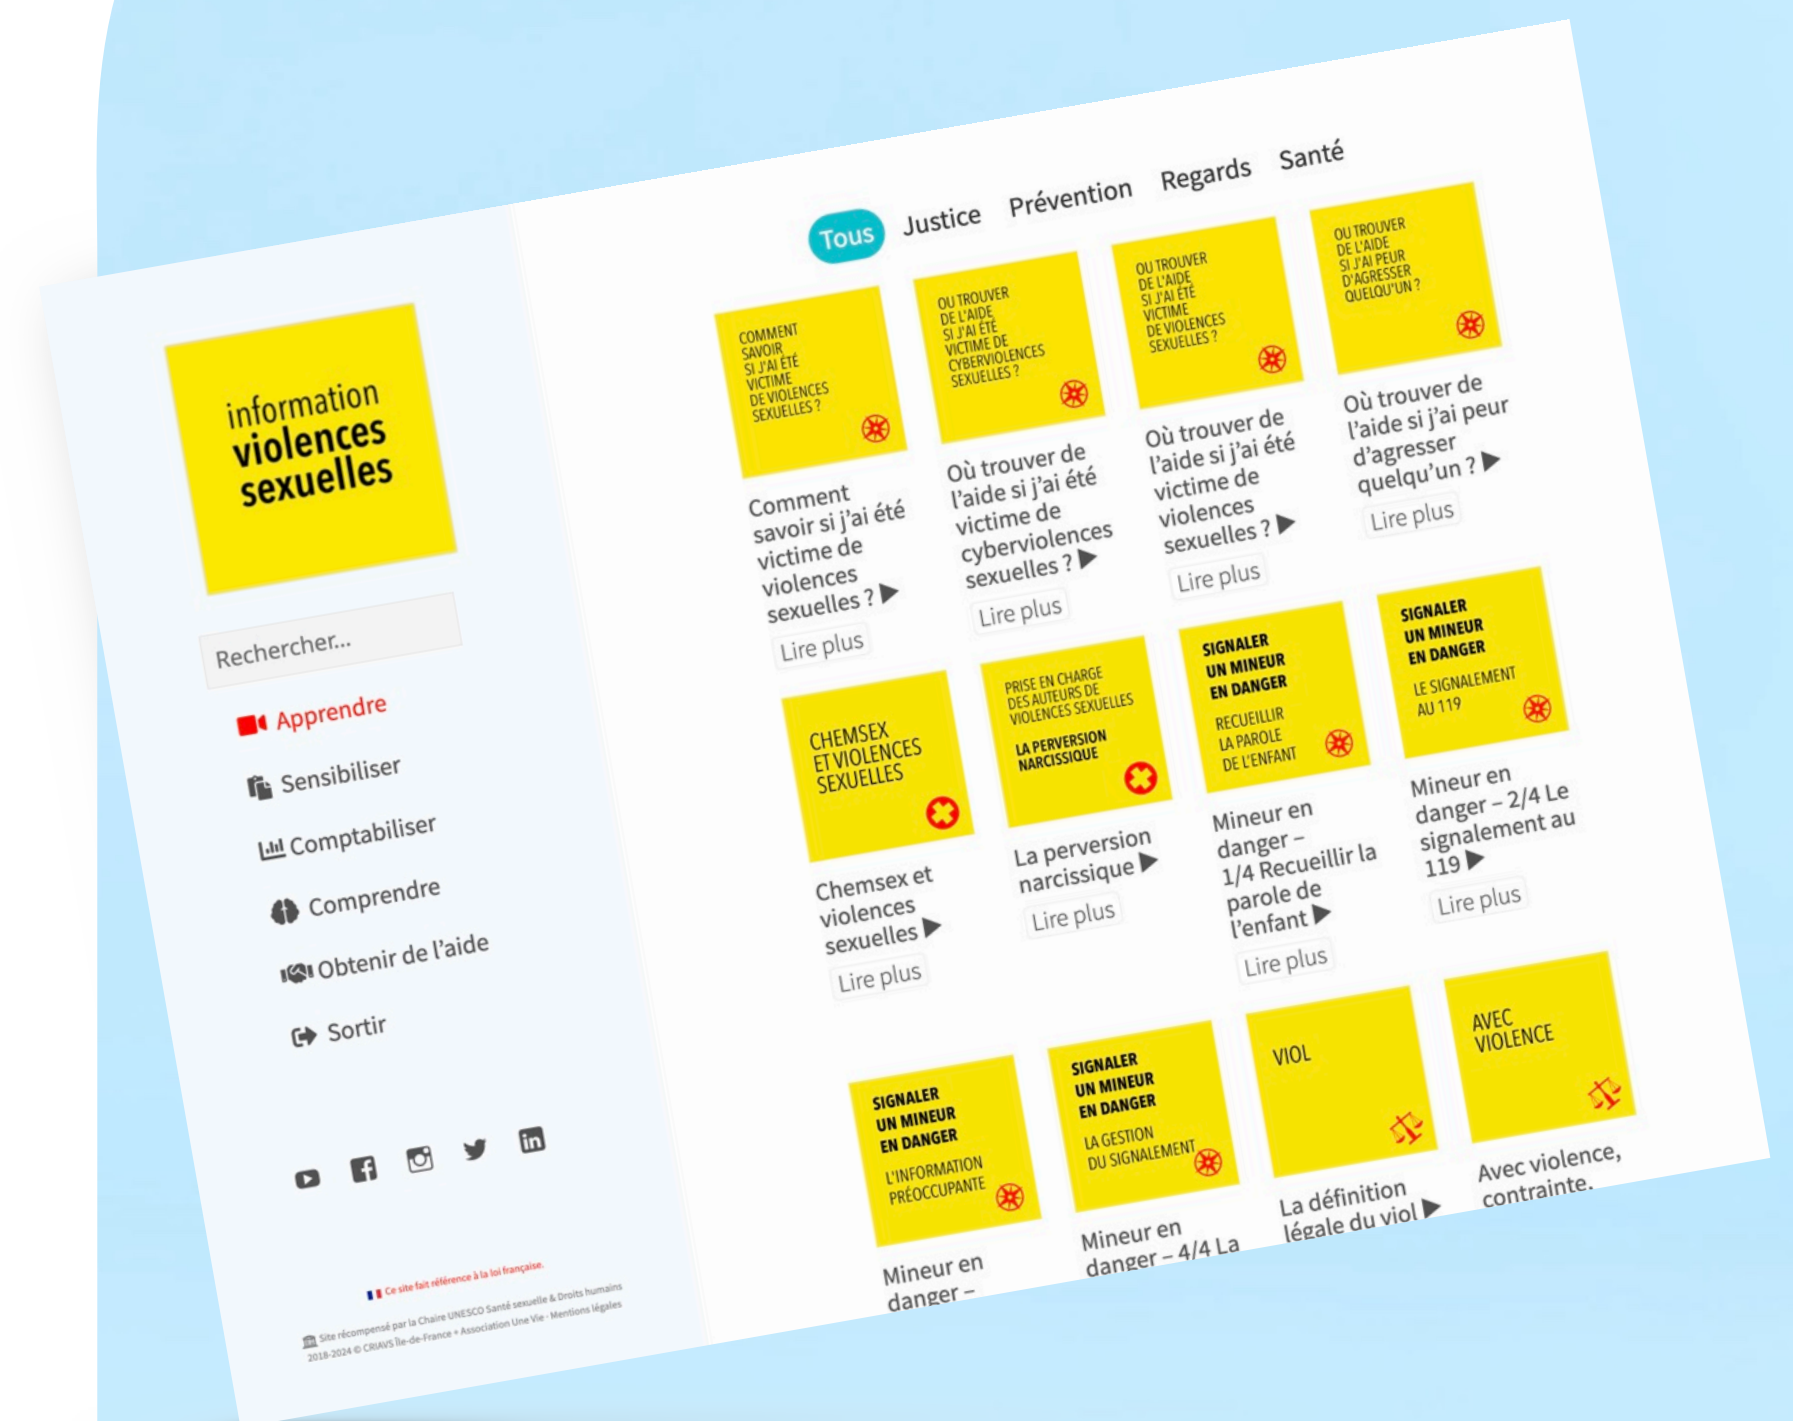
information violences sexuelles

Rechercher...

Apprendre

Sensibiliser

Comptabiliser

Comprendre

Obtenir de l'aide

Sortir

Ce site fait référence à la loi française.

Site récompensé par la Chaire UNESCO Santé sexuelle & Droits humains
2018-2024 © CRIAVS Île-de-France • Association Une Vie • Mentions légales

Tous Justice Prévention Regards Santé

COMMENT SAVOIR SI J'AI ÉTÉ VICTIME DE VIOLENCES SEXUELLES ?

Comment savoir si j'ai été victime de violences sexuelles ?

Lire plus

OU TROUVER DE L'AIDE SI J'AI ÉTÉ VICTIME DE CYBERVIOLENCES SEXUELLES ?

Où trouver de l'aide si j'ai été victime de cyberviolences sexuelles ?

Lire plus

OU TROUVER DE L'AIDE SI J'AI ÉTÉ VICTIME DE VIOLENCES SEXUELLES ?

Où trouver de l'aide si j'ai été victime de violences sexuelles ?

Lire plus

OU TROUVER DE L'AIDE SI J'AI PEUR D'AGRESSER QUELQU'UN ?

Où trouver de l'aide si j'ai peur d'agresser quelqu'un ?

Lire plus

CHEMSEX ET VIOLENCES SEXUELLES

Chemsex et violences sexuelles

Lire plus

PRISE EN CHARGE DES AUTEURS DE VIOLENCES SEXUELLES

LA PERVERSION NARCISSIQUE

La perversion narcissique

Lire plus

SIGNALER UN MINEUR EN DANGER

RECUEILLIR LA PAROLE DE L'ENFANT

Mineur en danger – 1/4 Recueillir la parole de l'enfant

Lire plus

SIGNALER UN MINEUR EN DANGER

LE SIGNALEMENT AU 119

Mineur en danger – 2/4 Le signalement au 119

Lire plus

SIGNALER UN MINEUR EN DANGER

L'INFORMATION PRÉOCCUPANTE

Mineur en danger –

SIGNALER UN MINEUR EN DANGER

LA GESTION DU SIGNALEMENT

Mineur en danger – 4/4 La

VIOL

La définition légale du viol

AVEC VIOLENCE

Avec violence, contrainte.